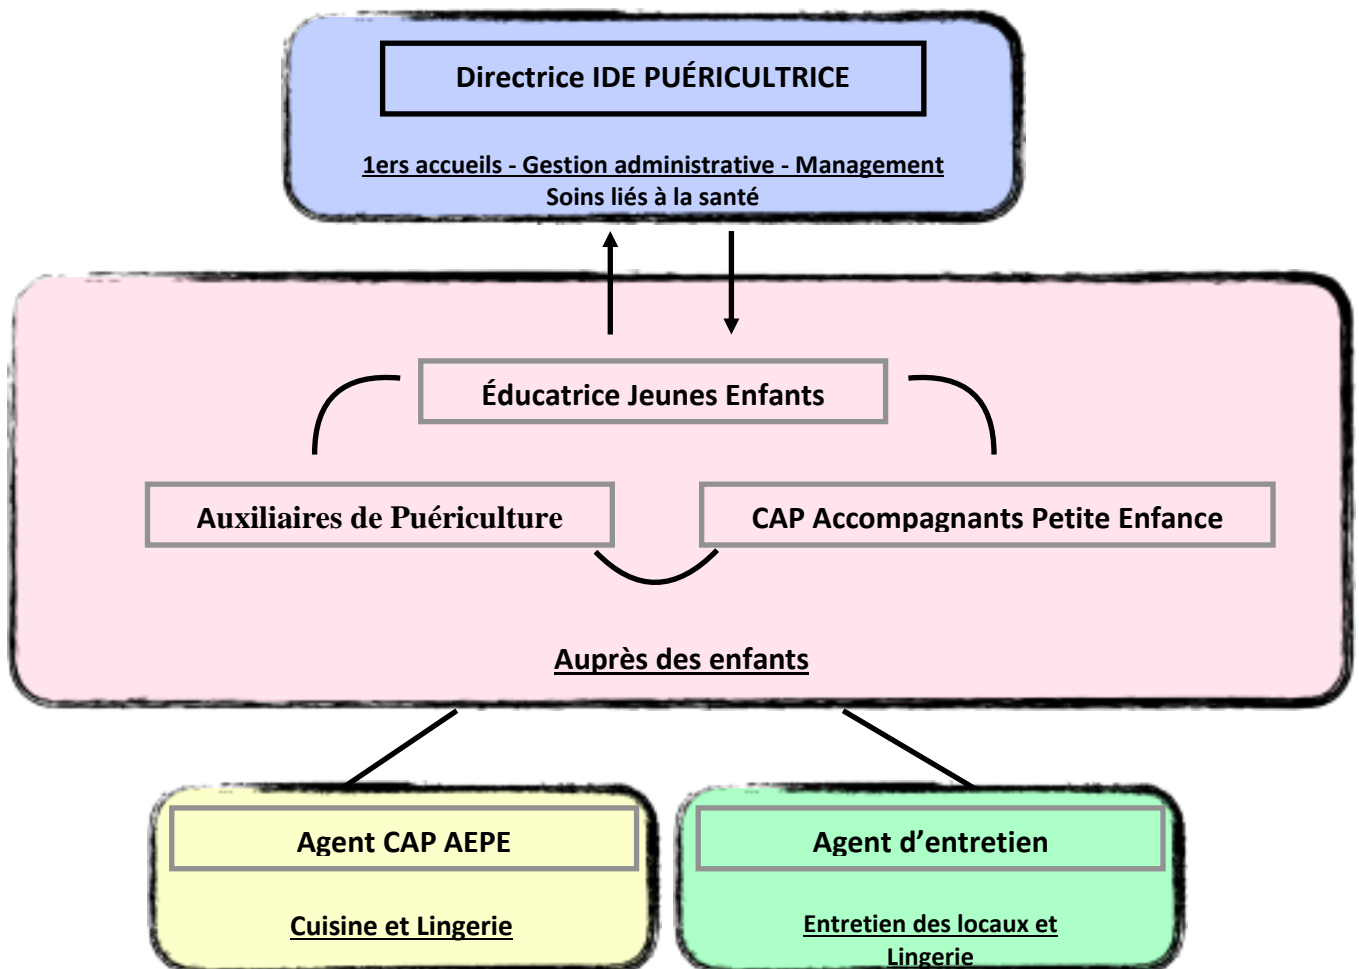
Directrice IDE PUÉRICULTRICE

1ers accueils - Gestion administrative - Management
Soins liés à la santé

Éducatrice Jeunes Enfants

Auxiliaires de Puériculture

CAP Accompagnants Petite Enfance

Auprès des enfants

Agent CAP AEPE

Cuisine et Lingerie

Agent d'entretien

Entretien des locaux et Lingerie